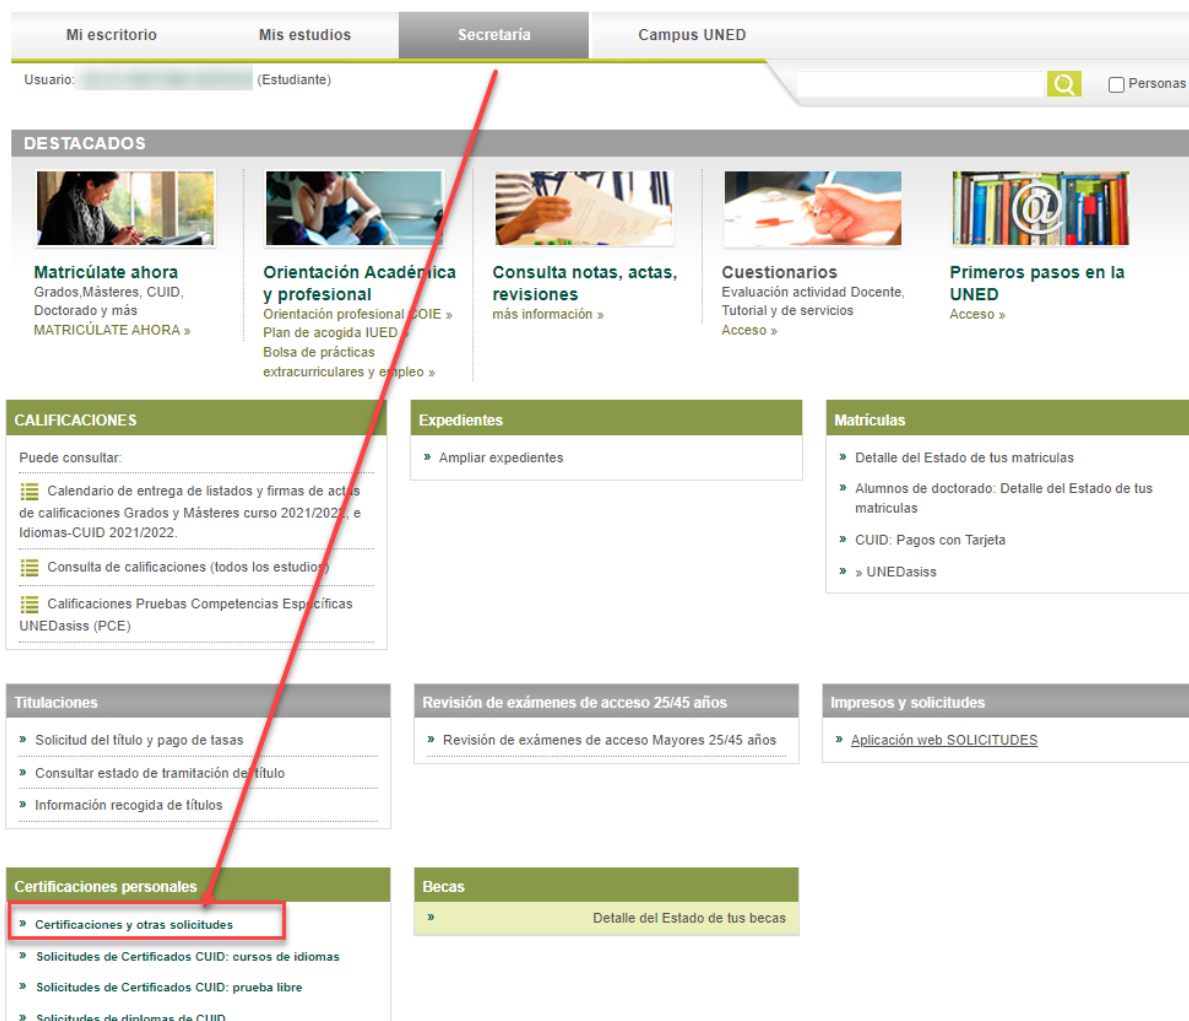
Mi escritorio | Mis estudios | Secretaría | Campus UNED

Usuario: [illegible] (Estudiante)

Personas

DESTACADOS

Matricúlate ahora
Grados,Másteres, CUID, Doctorado y más
MATRICÚLATE AHORA »

Orientación Académica y profesional
Orientación profesional COIE »
Plan de acogida IUED »
Bolsa de prácticas extracurriculares y empleo »

Consulta notas, actas, revisiones
más información »

Cuestionarios
Evaluación actividad Docente, Tutorial y de servicios
Acceso »

Primeros pasos en la UNED
Acceso »

CALIFICACIONES
Puede consultar:
Calendario de entrega de listados y firmas de actas de calificaciones Grados y Másteres curso 2021/2022, e Idiomas-CUID 2021/2022.
Consulta de calificaciones (todos los estudios)
Calificaciones Pruebas Competencias Específicas UNEDasiss (PCE)

Expedientes
» Ampliar expedientes

Matrículas
» Detalle del Estado de tus matriculas
» Alumnos de doctorado: Detalle del Estado de tus matriculas
» CUID: Pagos con Tarjeta
» » UNEDasiss

Titulaciones
» Solicitud del título y pago de tasas
» Consultar estado de tramitación de título
» Información recogida de títulos

Revisión de exámenes de acceso 25/45 años
» Revisión de exámenes de acceso Mayores 25/45 años

Impresos y solicitudes
» Aplicación web SOLICITUDES

Certificaciones personales
» Certificaciones y otras solicitudes
» Solicitudes de Certificados CUID: cursos de idiomas
» Solicitudes de Certificados CUID: prueba libre
» Solicitudes de diplomas de CUID

Becas
» Detalle del Estado de tus becas